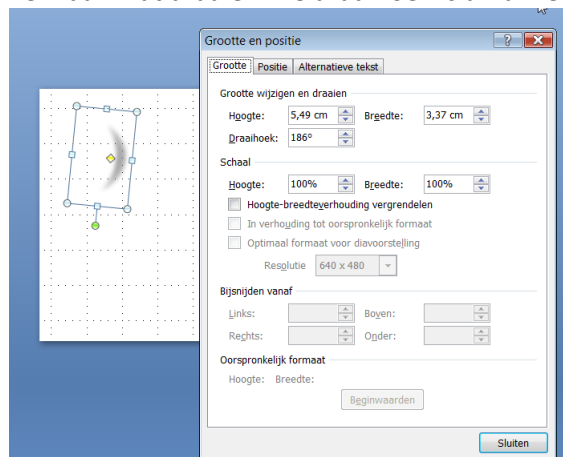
Grootte en positie

Grootte | Positie | Alternatieve tekst

Grootte wijzigen en draaien

Hoogte: 5,49 cm Breedte: 3,37 cm

Draaihoek: 186°

Schaal

Hoogte: 100% Breedte: 100%

Hoogte-breedteverhouding vergrendelen

In verhouding tot oorspronkelijk formaat

Optimaal formaat voor diavoorstelling

Resolutie 640 x 480

Bijsnijden vanaf

Links: Boven:

Rechts: Onder:

Oorspronkelijk formaat

Hoogte: Breedte:

Beginwaarden

Sluiten